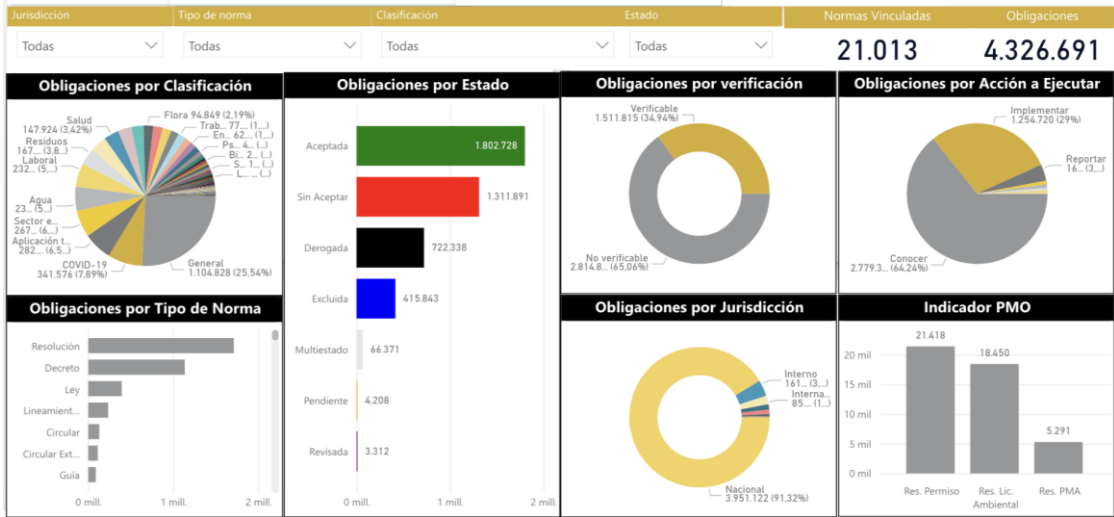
Jurisdicción
Todas

Tipo de norma
Todas

Clasificación
Todas

Estado
Todas

Normas Vinculadas
21.013

Obligaciones
4.326.691

Obligaciones por Clasificación

Flora 94.849 (2,19%)
Salud 147.924 (3,42%)
Trab... 77.... (1,...)
En... 62.... (1...
Residuos 167.... (3,8...)
Ps... 4.... (...
Bi... 2.... (...
Laboral 232.... (5,...)
S... 1... (...
L.... (...
Agua 23.... (5...)
Sector e... 267.... (6,...)
Aplicación t... 282.... (6,5...)
COVID-19 341.576 (7,89%)
General 1.104.828 (25,54%)

Obligaciones por Estado

| Estado | Obligaciones |
|---|---|
| Aceptada | 1.802.728 |
| Sin Aceptar | 1.311.891 |
| Derogada | 722.338 |
| Excluida | 415.843 |
| Multiestado | 66.371 |
| Pendiente | 4.208 |
| Revisada | 3.312 |

0 mill. 1 mill. 2 mill.

Obligaciones por verificación

Verificable 1.511.815 (34,94%)
No verificable 2.814.8... (65,06%)

Obligaciones por Acción a Ejecutar

Implementar 1.254.720 (29%)
Reportar 16... (...
Conocer 2.779.3... (64,24%)

Obligaciones por Tipo de Norma

Resolución
Decreto
Ley
Lineamient...
Circular
Circular Ext...
Guía

0 mill. 1 mill. 2 mill.

Obligaciones por Jurisdicción

Interno 161... (3,...)
Interna... 85.... (1...
Nacional 3.951.122 (91,32%)

Indicador PMO

| | |
|---|---|
| Res. Permiso | 21.418 |
| Res. Lic. Ambiental | 18.450 |
| Res. PMA | 5.291 |

20 mil
15 mil
10 mil
5 mil
0 mil